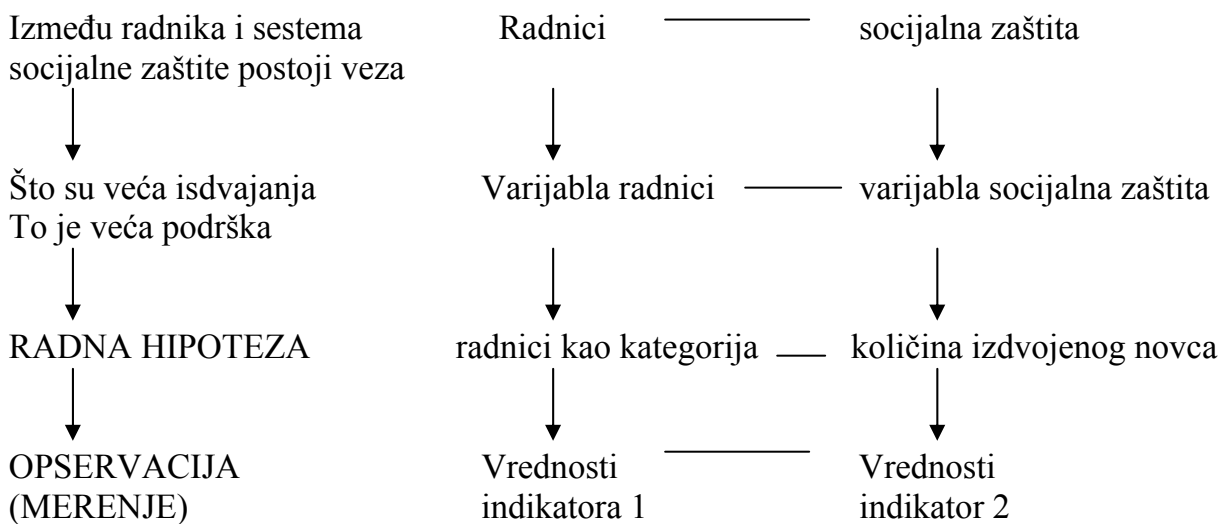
Između radnika i sestema socijalne zaštite postoji veza

Radnici

socijalna zaštita

Što su veća isdvajanja
To je veća podrška

Varijabla radnici

varijabla socijalna zaštita

RADNA HIPOTEZA

radnici kao kategorija

količina izdvojenog novca

OPSERVACIJA
(MERENJE)

Vrednosti
indikatora 1

Vrednosti
indikator 2